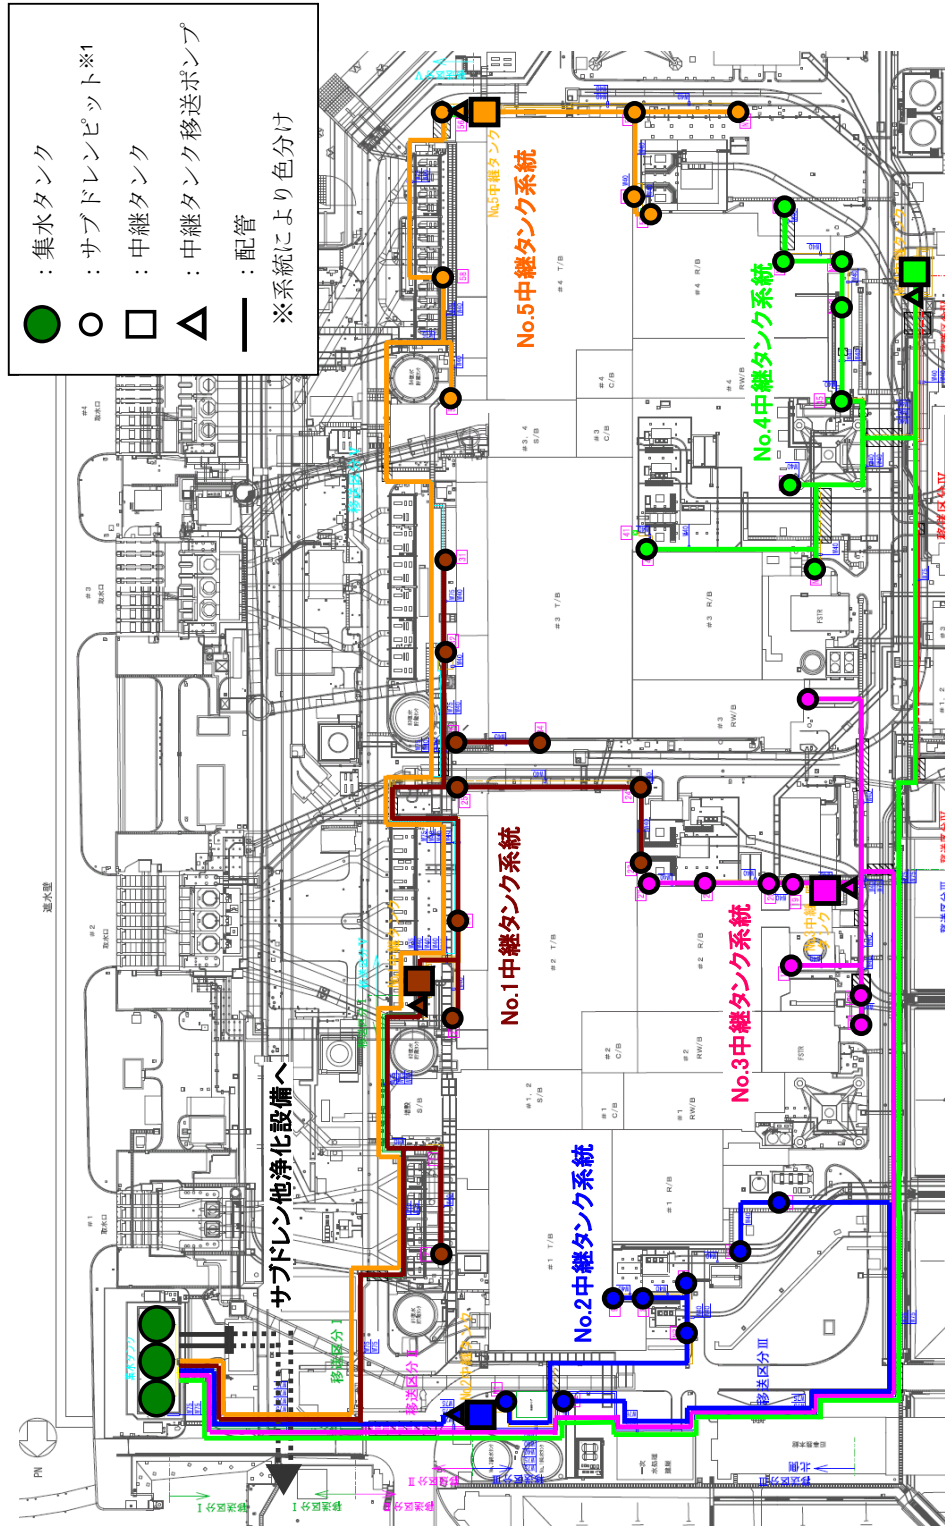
：集水タンク
：サブドレンピット※1
：中継タンク
：中継タンク移送ポンプ
：配管
※系統により色分け

No.5中継タンク系統
No.4中継タンク系統
No.1中継タンク系統
No.3中継タンク系統
No.2中継タンク系統
サブドレン他浄化設備へ

#4 T/B
#4 R/B
#4 C/B
#4 RW/B
#3, 4 S/B
#3 C/B
#3 T/B
#3 R/B
#3 RW/B
#2 T/B
#2 R/B
#2 C/B
#2 RW/B
#1, 2 S/B
#1 C/B
#1 RW/B
#1 T/B
#1 R/B
FSTR

#4 取水口
#3 取水口
#2 取水口
#1 取水口
遮水壁

移送区分 I
移送区分 II
移送区分 III
移送区分 IV

No.5中継タンク
No.3中継タンク
No.1中継タンク
No.2中継タンク
集水タンク
PN